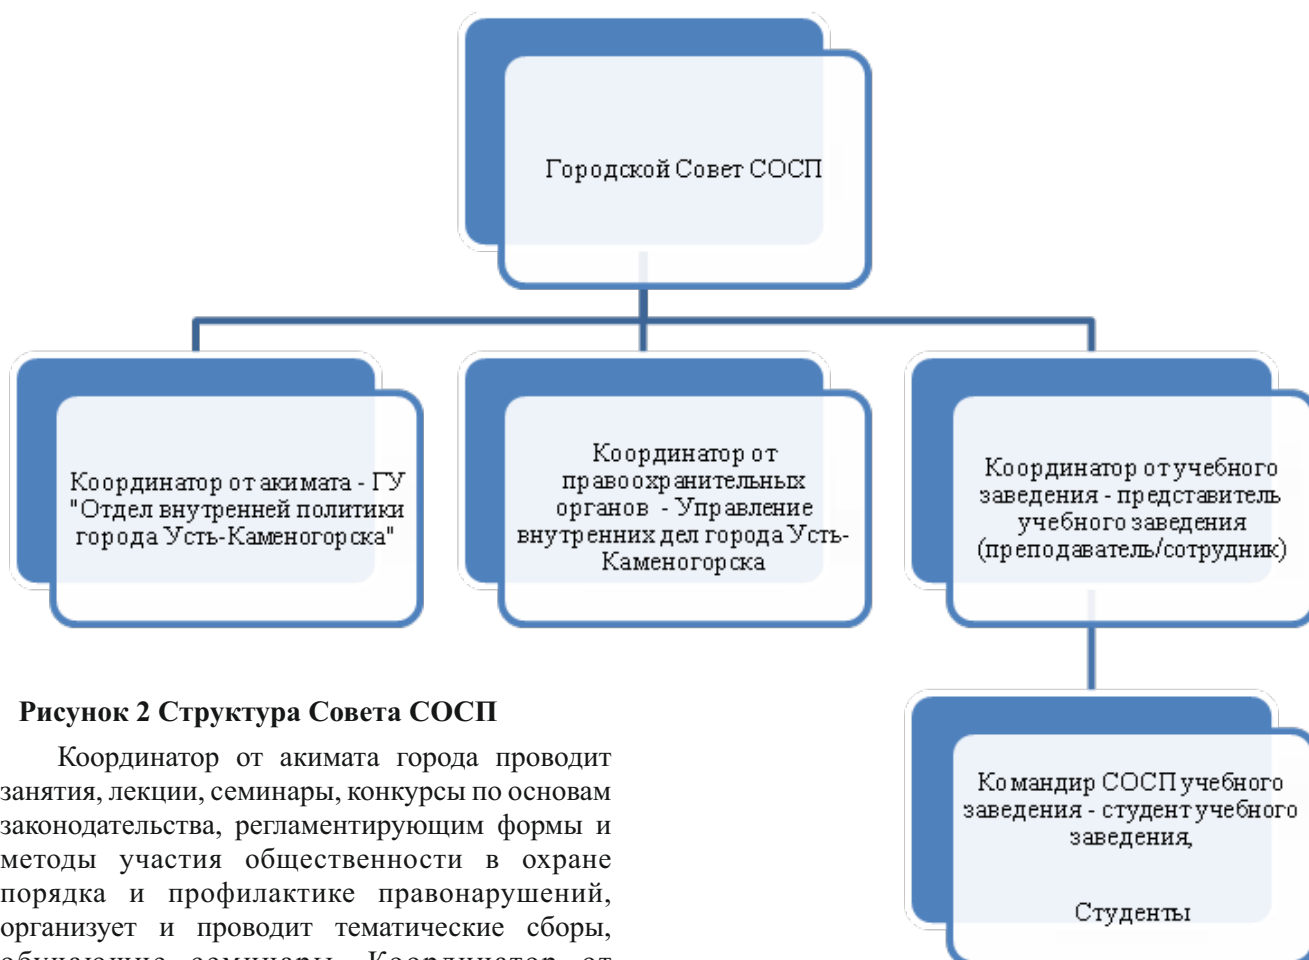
Городской Совет СОСП

Координатор от акимата - ГУ "Отдел внутренней политики города Усть-Каменогорска"

Координатор от правоохранительных органов - Управление внутренних дел города Усть-Каменогорска

Координатор от учебного заведения - представитель учебного заведения (преподаватель/сотрудник)

Командир СОСП учебного заведения - студент учебного заведения,

Студенты

Рисунок 2 Структура Совета СОСП

Координатор от акимата города проводит занятия, лекции, семинары, конкурсы по основам законодательства, регламентирующим формы и методы участия общественности в охране порядка и профилактике правонарушений, организует и проводит тематические сборы, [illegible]